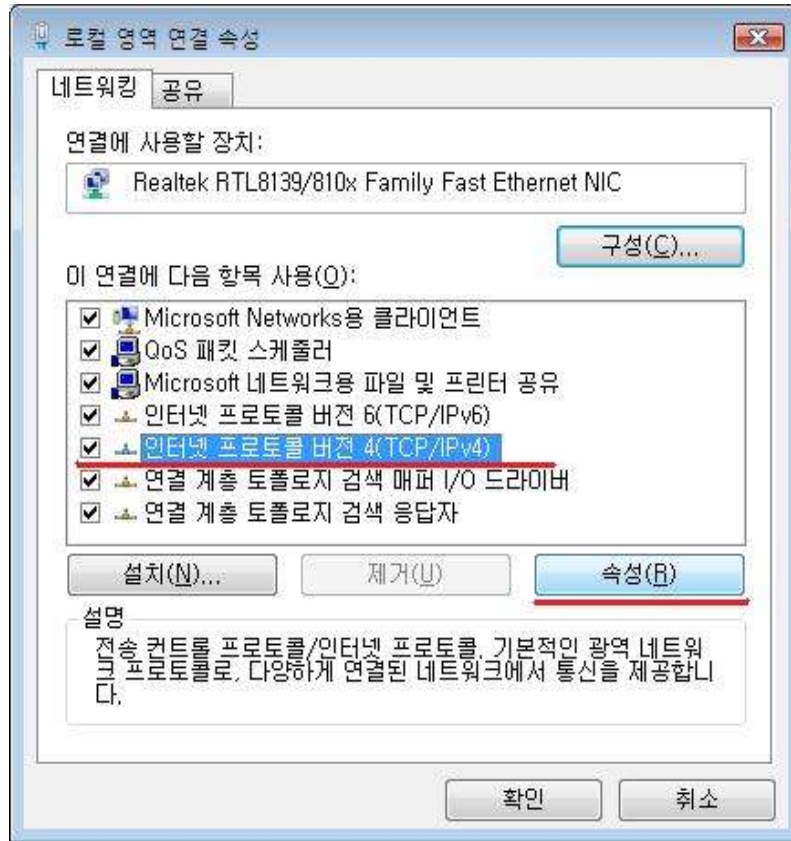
로컬 영역 연결 속성

네트워킹 공유

연결에 사용할 장치:

Realtek RTL8139/810x Family Fast Ethernet NIC

구성(C)...

이 연결에 다음 항목 사용(O):

Microsoft Networks용 클라이언트
QoS 패킷 스케줄러
Microsoft 네트워크용 파일 및 프린터 공유
인터넷 프로토콜 버전 6(TCP/IPv6)
인터넷 프로토콜 버전 4(TCP/IPv4)
연결 계층 토폴로지 검색 매퍼 I/O 드라이버
연결 계층 토폴로지 검색 응답자

설치(N)... 제거(U) 속성(R)

설명

전송 컨트롤 프로토콜/인터넷 프로토콜. 기본적인 광역 네트워크 프로토콜로, 다양하게 연결된 네트워크에서 통신을 제공합니다.

확인 취소